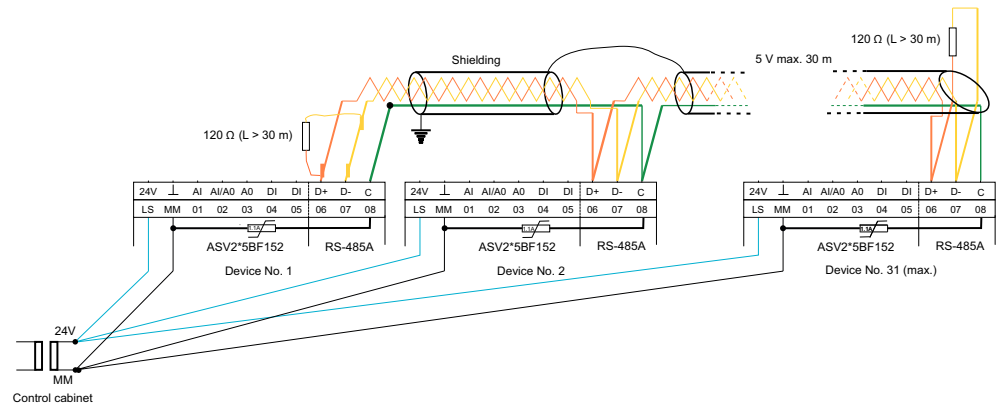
Shielding

5 V max. 30 m

120 Ω (L > 30 m)

120 Ω (L > 30 m)

| 24V | ⊥ | AI | AI/A0 | A0 | DI | DI | D+ | D- | C |
|---|---|---|---|---|---|---|---|---|---|
| LS | MM | 01 | 02 | 03 | 04 | 05 | 06 | 07 | 08 |

0.1A

ASV2*5BF152 RS-485A

Device No. 1

| 24V | ⊥ | AI | AI/A0 | A0 | DI | DI | D+ | D- | C |
|---|---|---|---|---|---|---|---|---|---|
| LS | MM | 01 | 02 | 03 | 04 | 05 | 06 | 07 | 08 |

0.1A

ASV2*5BF152 RS-485A

Device No. 2

| 24V | ⊥ | AI | AI/A0 | A0 | DI | DI | D+ | D- | C |
|---|---|---|---|---|---|---|---|---|---|
| LS | MM | 01 | 02 | 03 | 04 | 05 | 06 | 07 | 08 |

0.1A

ASV2*5BF152 RS-485A

Device No. 31 (max.)

24V

MM

Control cabinet